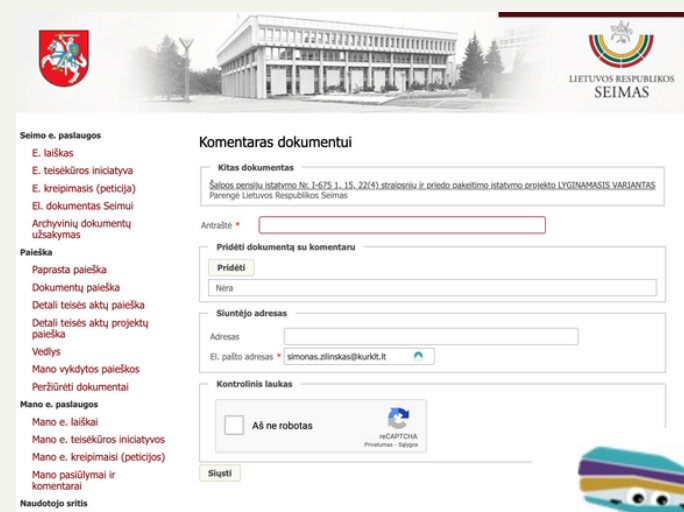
LIETUVOS RESPUBLIKOS
SEIMAS

Seimo e. paslaugos
E. laiškas
E. teisėkūros iniciatyva
E. kreipimasis (peticija)
El. dokumentas Seimui
Archyvinių dokumentų užsakymas
Paieška
Paprasta paieška
Dokumentų paieška
Detali teisės aktų paieška
Detali teisės aktų projektų paieška
Vedlys
Mano vykdytos paieškos
Peržiūrėti dokumentai
Mano e. paslaugos
Mano e. laiškai
Mano e. teisėkūros iniciatyvos
Mano e. kreipimaisi (peticijos)
Mano pasiūlymai ir komentarai
Naudotojo sritis

Komentaras dokumentui

Kitas dokumentas
Šalpos pensijų įstatymo Nr. I-675 1, 15, 22(4) straipsnių ir priedo pakeitimo įstatymo projekto LYGINAMASIS VARIANTAS
Parengė Lietuvos Respublikos Seimas

Antraštė *

Pridėti dokumentą su komentaru
Pridėti
Nėra

Siuntėjo adresas
Adresas
El. pašto adresas * simonas.zilinskas@kurklt.lt

Kontrolinis laukas
Aš ne robotas
reCAPTCHA
Privatumas - Sąlygos

Siųsti